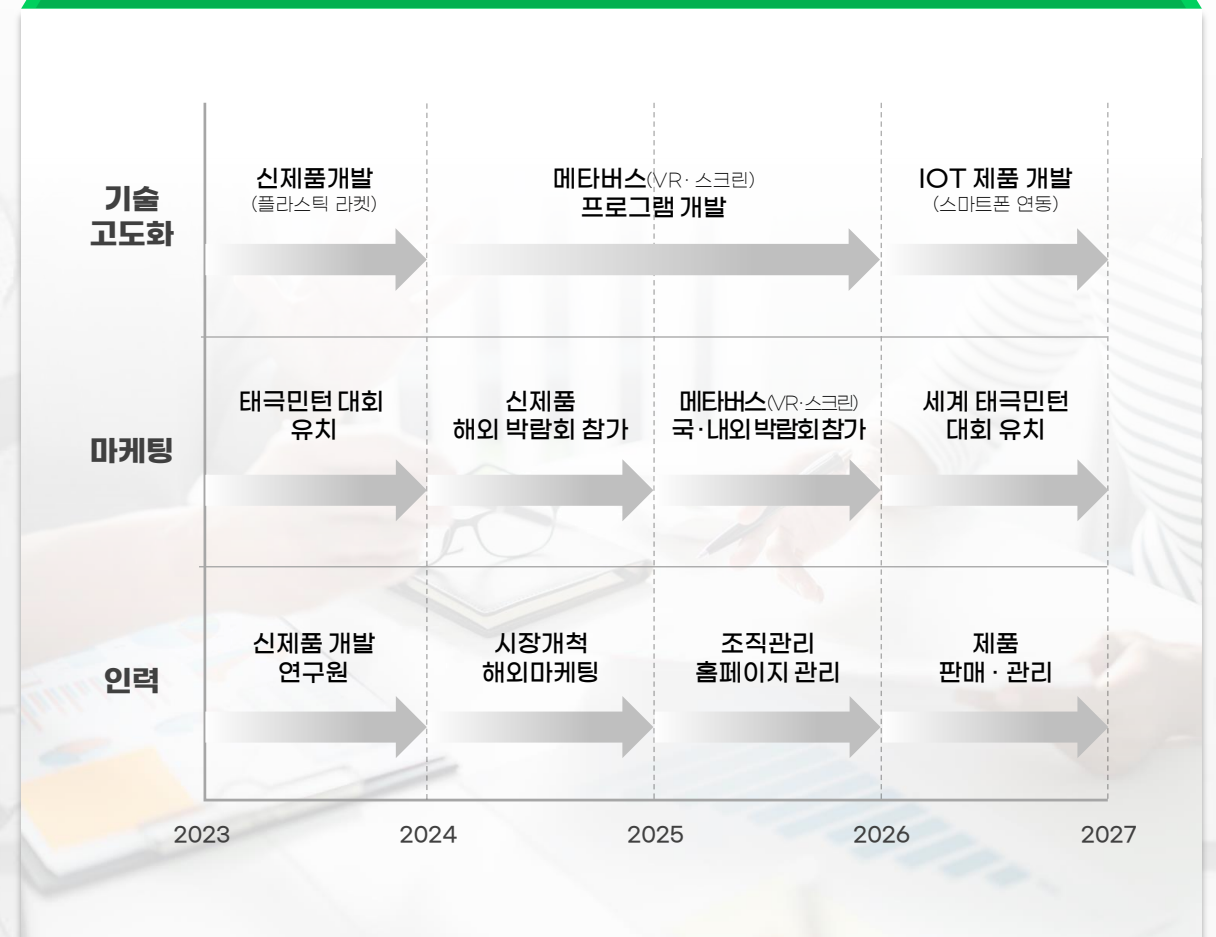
기술 고도화

신제품개발
(플라스틱 라켓)

메타버스(VR· 스크린)
프로그램 개발

IOT 제품 개발
(스마트폰 연동)

마케팅

태극민턴 대회
유치

신제품
해외 박람회 참가

메타버스(VR·스크린)
국·내외 박람회참가

세계 태극민턴
대회 유치

인력

신제품 개발
연구원

시장개척
해외마케팅

조직관리
홈페이지 관리

제품
판매 · 관리

2023 2024 2025 2026 2027